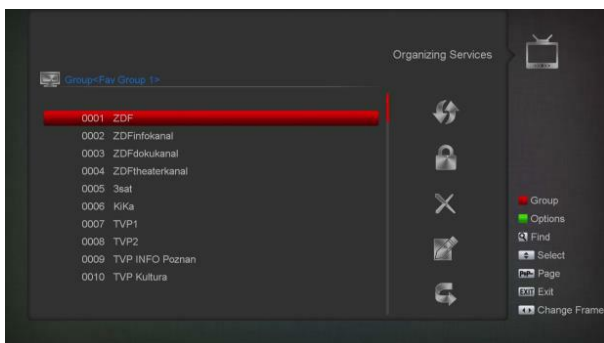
Organizing Services

Group<Fav Group 1>

0001 ZDF
0002 ZDFinfokanal
0003 ZDFdokukanal
0004 ZDFtheaterkanal
0005 3sat
0006 KiKa
0007 TVP1
0008 TVP2
0009 TVP INFO Poznan
0010 TVP Kultura

Group
Options
Find
Select
Page
EXIT Exit
Change Frame